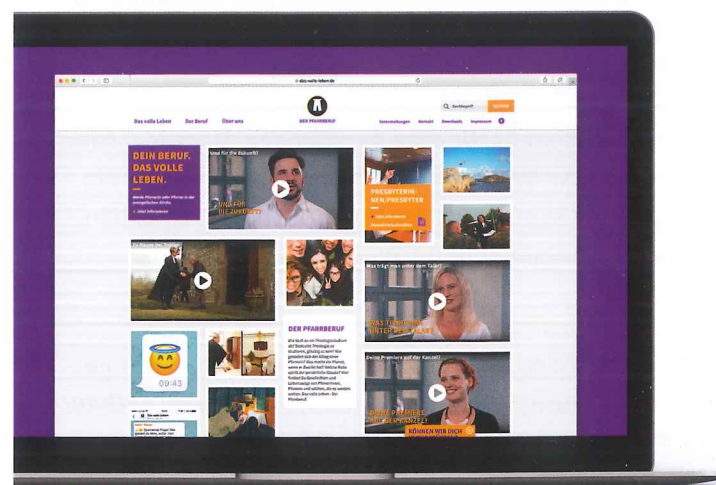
das-volle-leben.de

Das volle Leben Der Beruf Über uns DER PFARRBERUF Veranstaltungen Kontakt Downloads Impressum

Suchbegriff SUCHEN

DEIN BERUF. DAS VOLLE LEBEN.

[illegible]

Und für die Zukunft?

UND FÜR DIE ZUKUNFT?

PRESBYTERINNEN/PRESBYTER

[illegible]

Was trägt man unter dem Talar?

WAS TRÄGT MAN UNTER DEM TALAR?

DER PFARRBERUF

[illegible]

09:43

Deine Premiere auf der Kanzel!

DEINE PREMIERE AUF DER KANZEL!

KÖNNEN WIR DICH